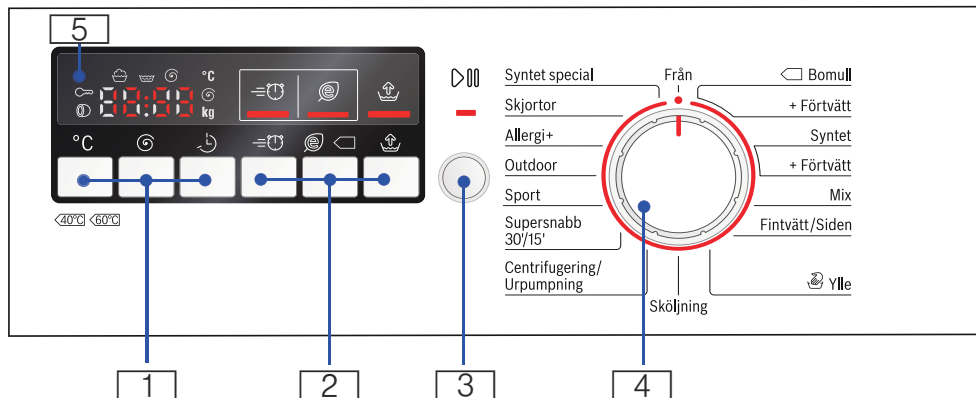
5

°C
kg

°C

40°C 60°C

Syntet special
Skjortor
Allergi+
Outdoor
Sport
Supersnabb 30'/15'
Centrifugering/ Urpumpning
Från
Bomull
+ Förtvätt
Syntet
+ Förtvätt
Mix
Fintvätt/Siden
Ylle
Sköljning

1
2
3
4